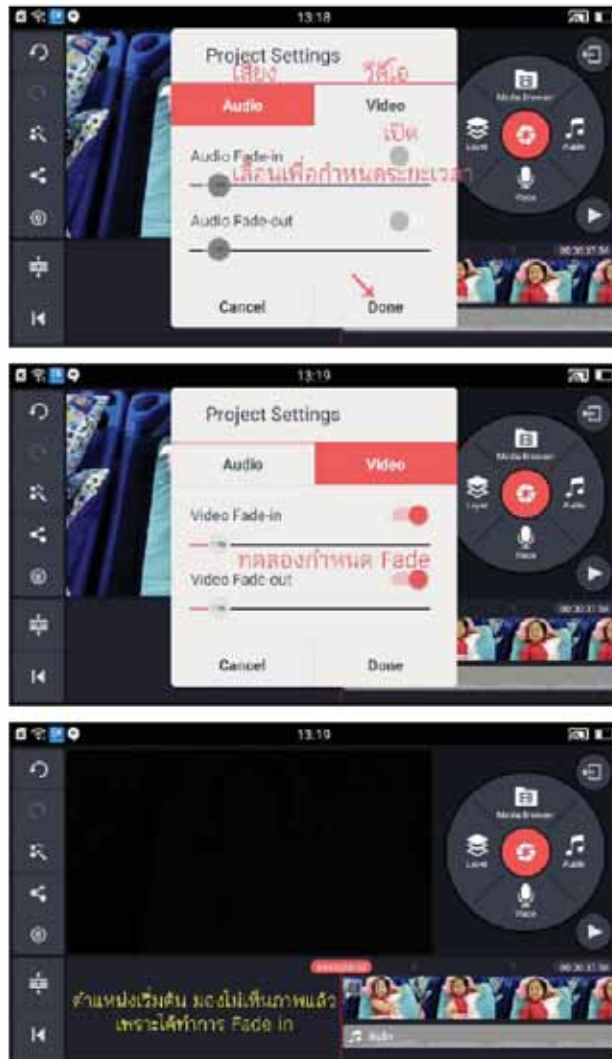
13:18

Project Settings

เสียง

วีดีโอ

Audio

Video

เปิด

Audio Fade-in

เลื่อนเพื่อกำหนดระยะเวลา

Audio Fade-out

Cancel

Done

Media Browser

Layer

Audio

Voice

00:30:37.50

13:19

Project Settings

Audio

Video

Video Fade-in

ทดลองกำหนด Fade

Video Fade-out

Cancel

Done

Media Browser

Layer

Audio

Voice

00:30:37.50

13:19

Media Browser

Layer

Audio

Voice

ตำแหน่งเริ่มต้น มองไม่เห็นภาพแล้ว เพราะได้ทำการ Fade in

00:30:37.50

Audio